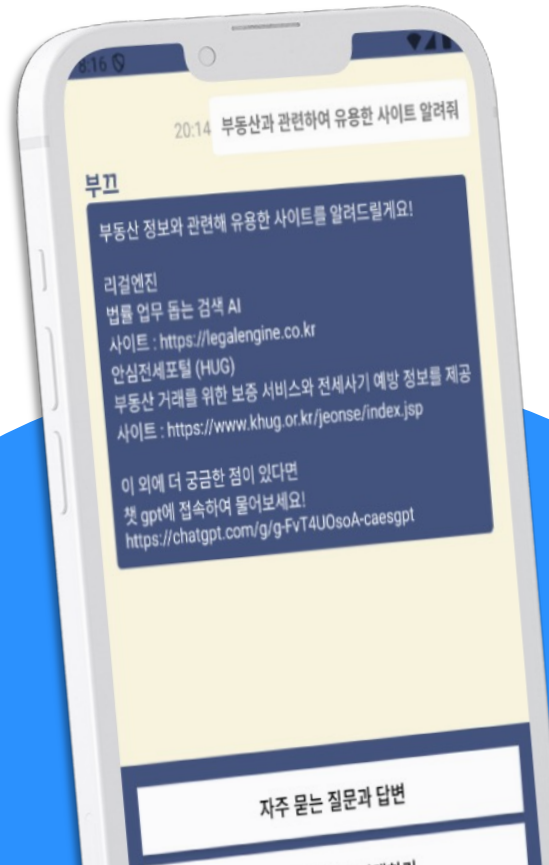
8:16

20:14 부동산과 관련하여 유용한 사이트 알려줘

부끄

부동산 정보와 관련해 유용한 사이트를 알려드릴게요!

리걸엔진
법률 업무 돕는 검색 AI
사이트 : https://legalengine.co.kr
안심전세포털 (HUG)
부동산 거래를 위한 보증 서비스와 전세사기 예방 정보를 제공
사이트 : https://www.khug.or.kr/jeonse/index.jsp

이 외에 더 궁금한 점이 있다면
챗 gpt에 접속하여 물어보세요!
https://chatgpt.com/g/g-FvT4UOsoA-caesgpt

자주 묻는 질문과 답변

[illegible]